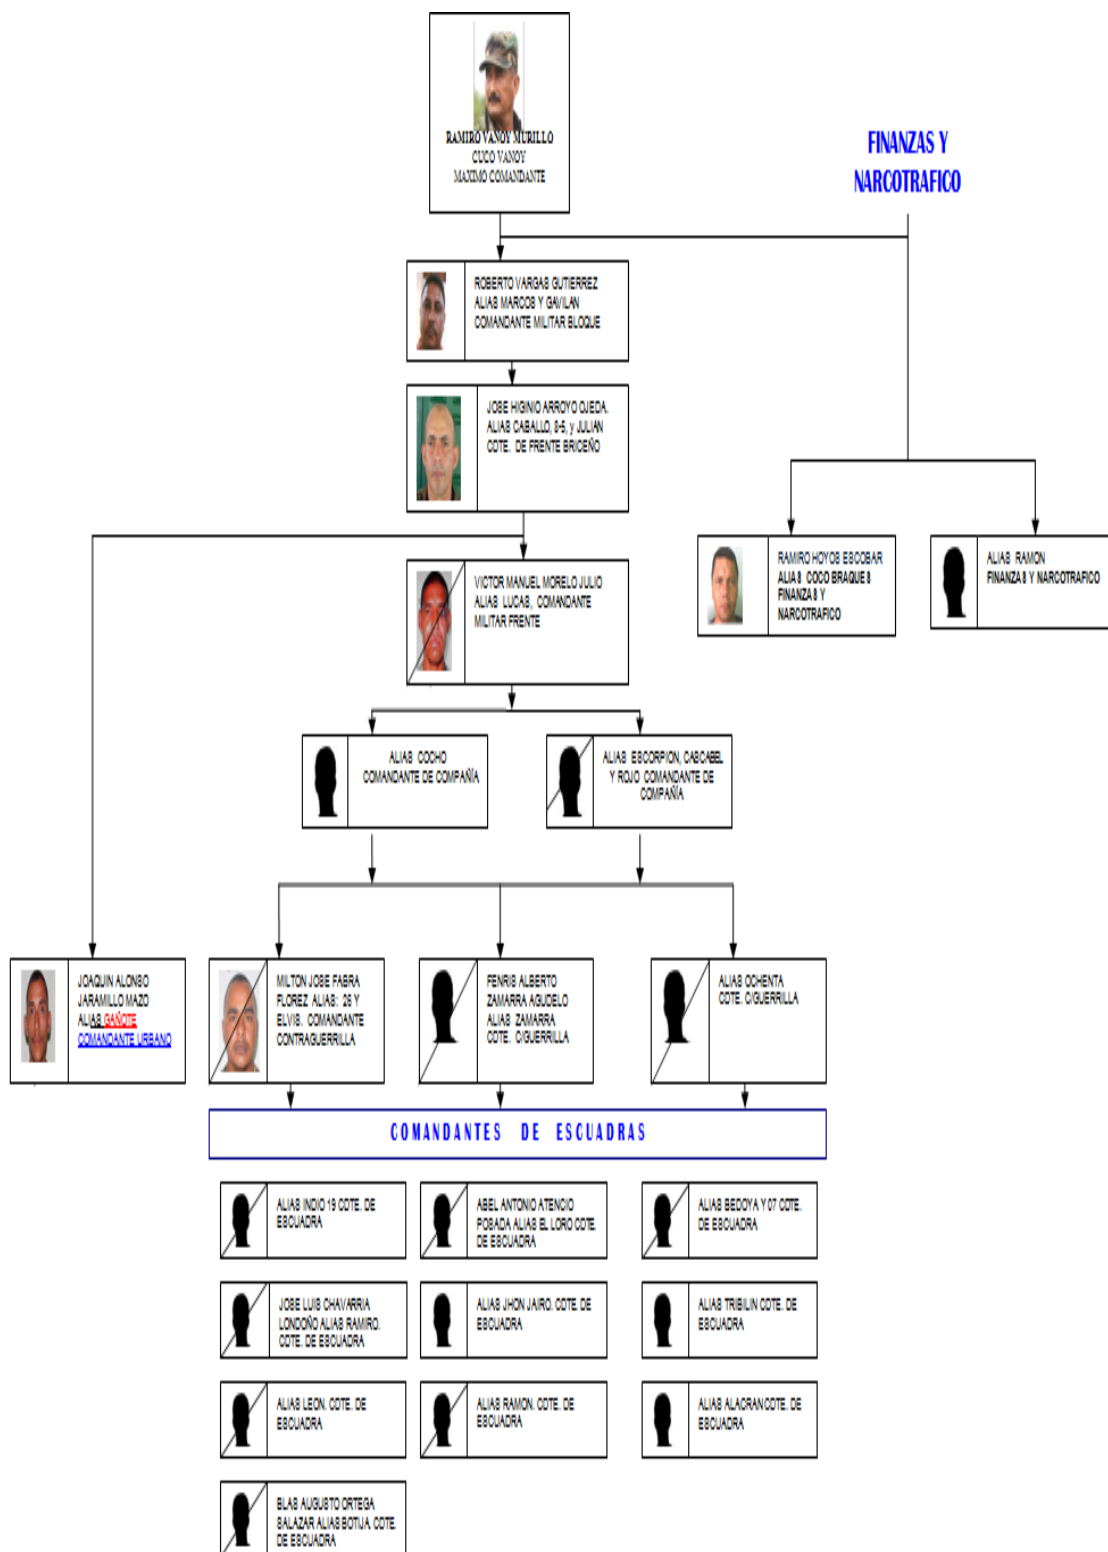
RAMIRO VANOY MURILLO
CUCO VANOY
MAXIMO COMANDANTE

FINANZAS Y NARCOTRAFICO

ROBERTO VARGAS GUTIERREZ ALIAS MARCOS Y GAVILAN COMANDANTE MILITAR BLOQUE

JOSE HIGINIO ARROYO OJEDA. ALIAS CABALLO, 8-5, y JULIAN CDTE. DE FRENTE BRICEÑO

RAMIRO HOYOS ESCOBAR ALIAS COCO BRAQUES FINANZAS Y NARCOTRAFICO

ALIAS RAMON FINANZAS Y NARCOTRAFICO

VICTOR MANUEL MORELO JULIO ALIAS LUCAS, COMANDANTE MILITAR FRENTE

ALIAS COCHO COMANDANTE DE COMPAÑÍA

ALIAS ESCORPION, CASCABEL Y ROJO COMANDANTE DE COMPAÑÍA

JOAQUIN ALONSO JARAMILLO MAZO ALIAS GAÑOTE COMANDANTE URBANO

MILTON JOSE FABRA FLOREZ ALIAS: 26 Y ELVIS. COMANDANTE CONTRAGUERRILLA

FENRIS ALBERTO ZAMARRA AGUDELO ALIAS ZAMARRA CDTE. C/GUERRILLA

ALIAS OCHENTA CDTE. C/GUERRILLA

COMANDANTES DE ESCUADRAS

ALIAS INDIO 15 CDTE. DE ESCUADRA

ABEL ANTONIO ATENCIO POSADA ALIAS EL LORO CDTE. DE ESCUADRA

ALIAS BEDOYA Y 07 CDTE. DE ESCUADRA

JOSE LUIS CHAVARRIA LONDOÑO ALIAS RAMIRO. CDTE. DE ESCUADRA

ALIAS JHON JAIRO. CDTE. DE ESCUADRA

ALIAS TRIBILIN CDTE. DE ESCUADRA

ALIAS LEON. CDTE. DE ESCUADRA

ALIAS RAMON. CDTE. DE ESCUADRA

ALIAS ALACRAN CDTE. DE ESCUADRA

BLAS AUGUSTO ORTEGA SALAZAR ALIAS BOTIJA CDTE. DE ESCUADRA